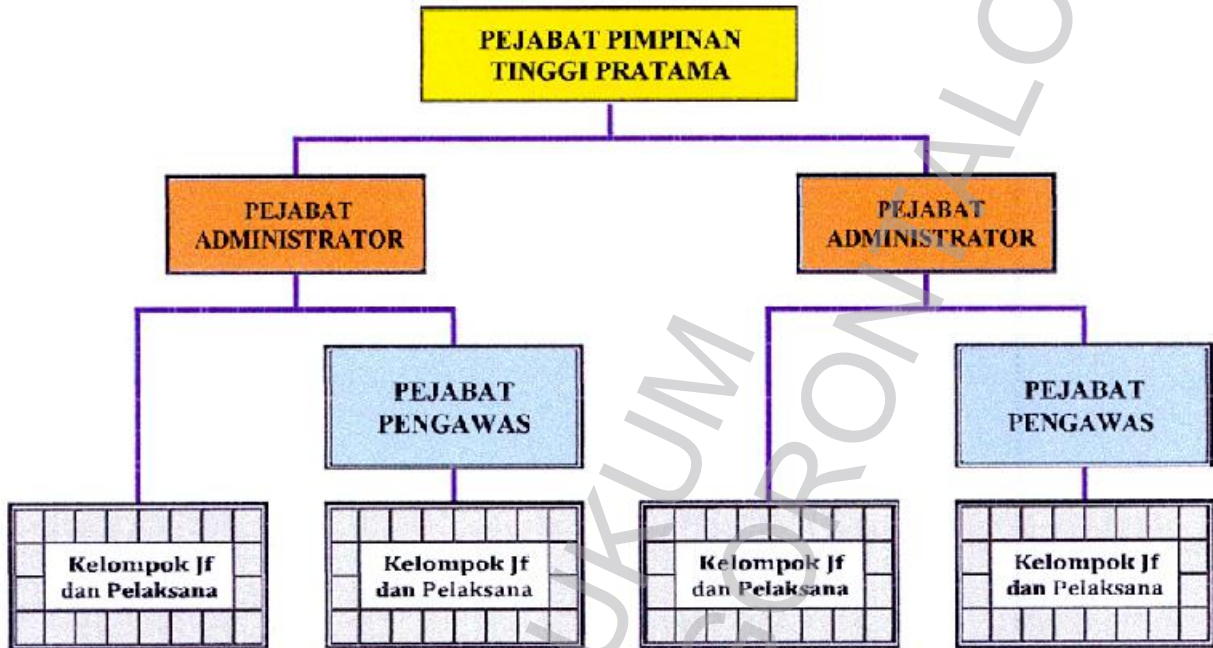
PEJABAT PIMPINAN TINGGI PRATAMA

PEJABAT ADMINISTRATOR

PEJABAT ADMINISTRATOR

PEJABAT PENGAWAS

PEJABAT PENGAWAS

Kelompok Jf dan Pelaksana

Kelompok Jf dan Pelaksana

Kelompok Jf dan Pelaksana

Kelompok Jf dan Pelaksana

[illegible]KUM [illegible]RONIK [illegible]